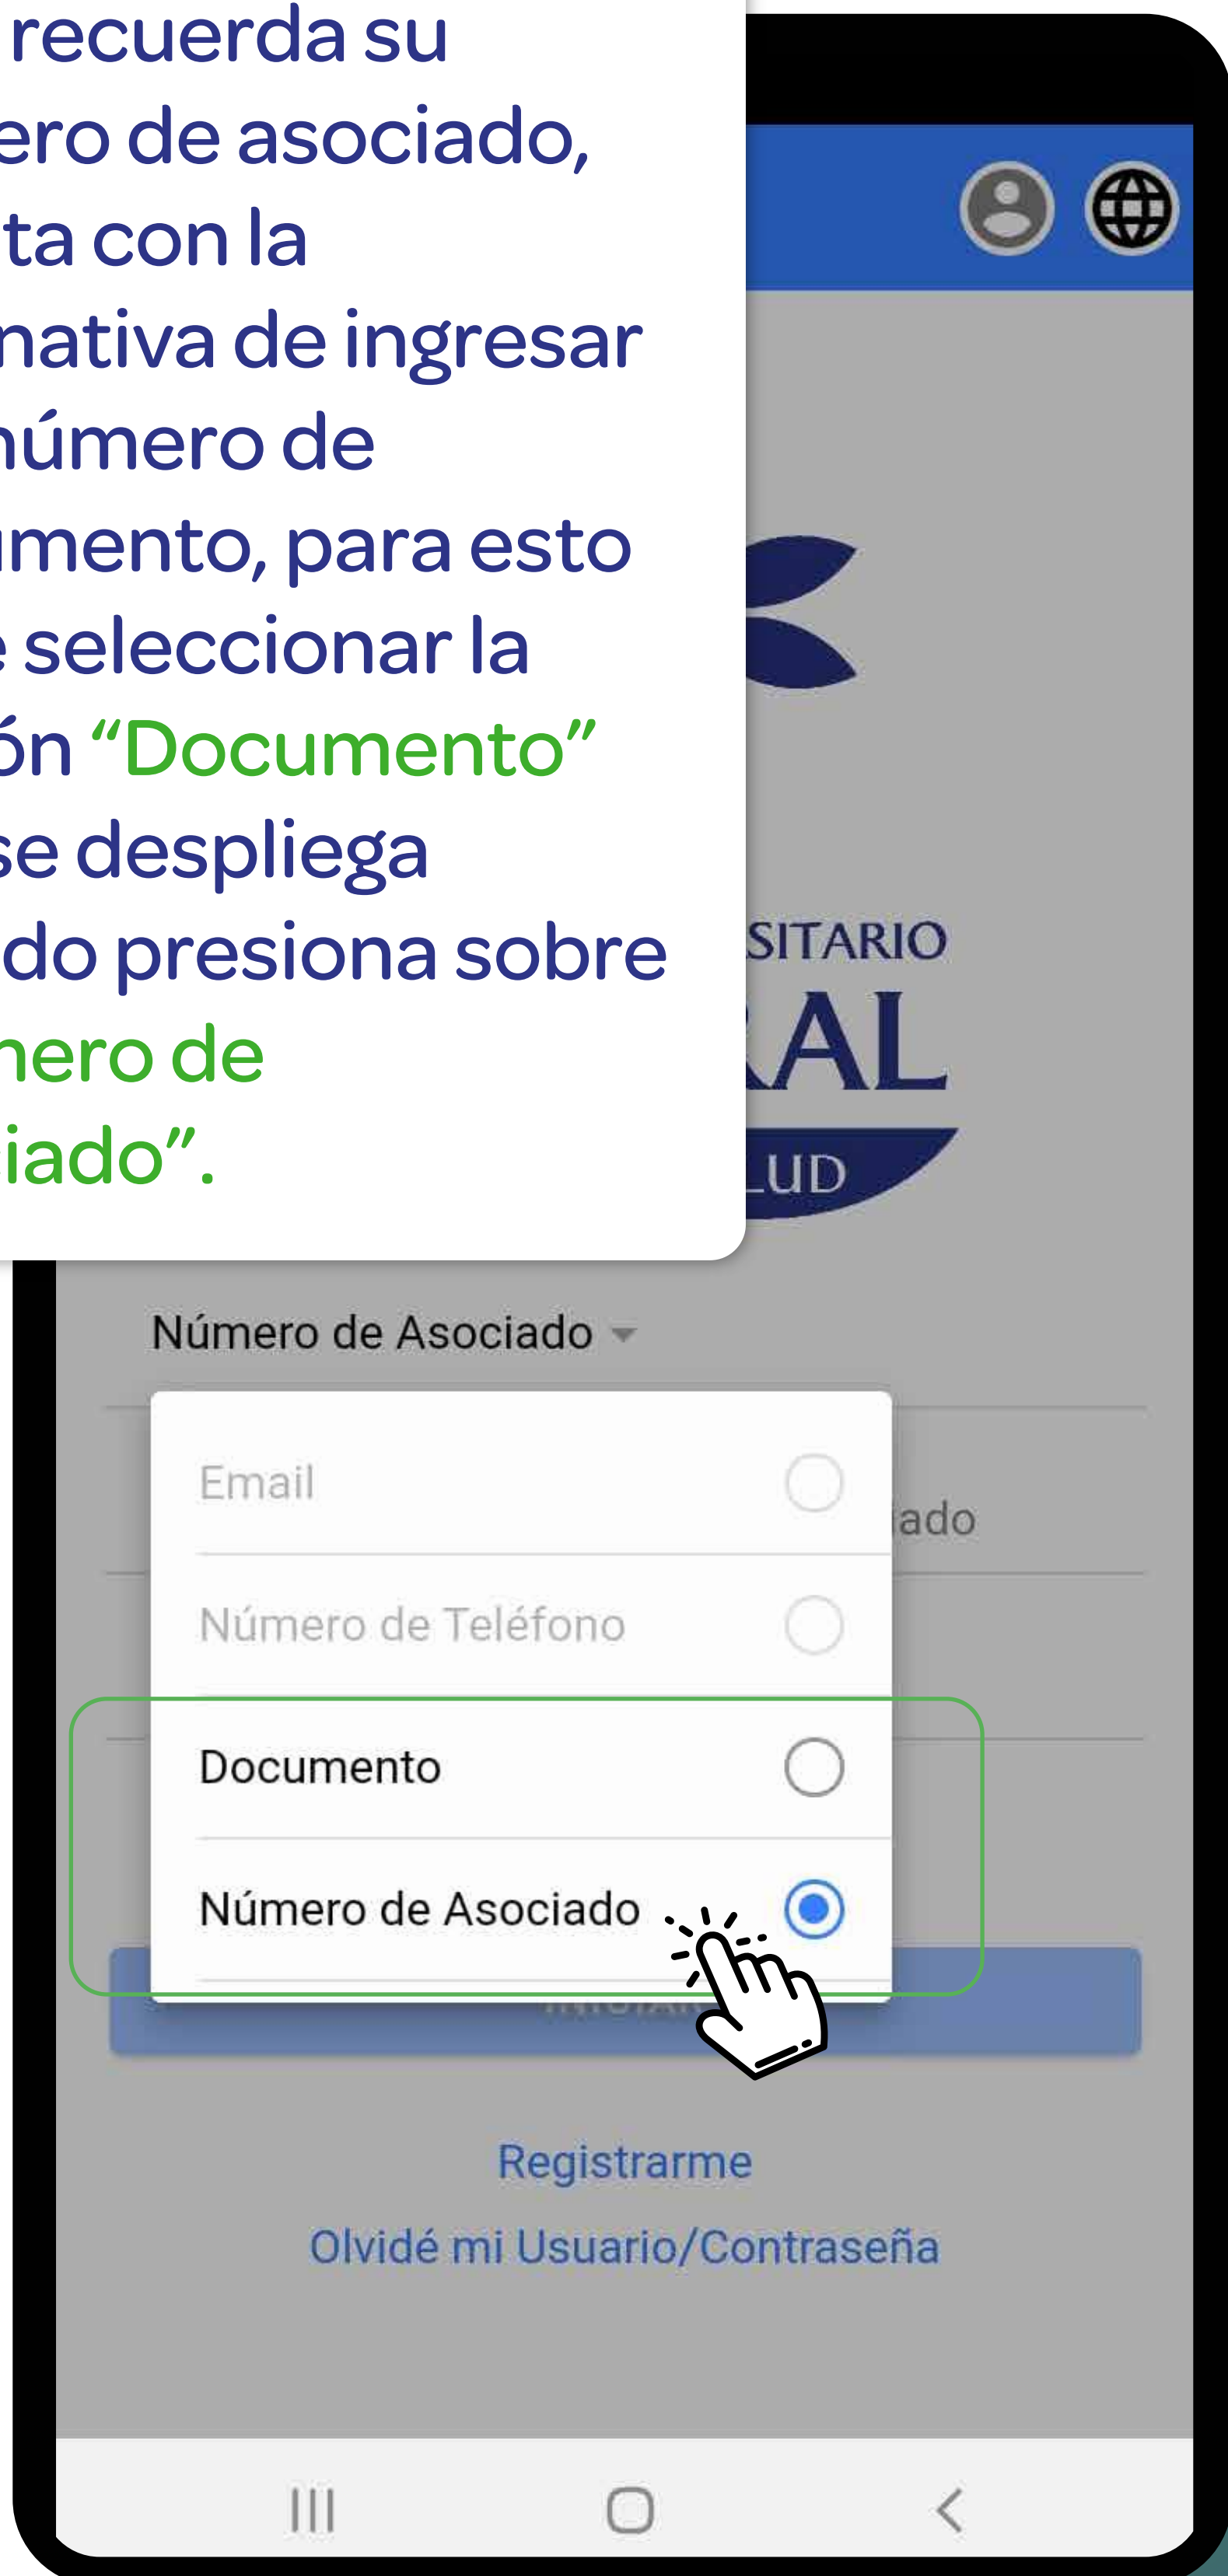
recuerda su
ero de asociado,
ta con la
nativa de ingresar
número de
umento, para esto
e seleccionar la
ón “Documento”
se despliega
do presiona sobre
nero de
iado”.

SITARIO
RAL
LUD

Número de Asociado

Email
Número de Teléfono
Documento
Número de Asociado

iado

INICIAR

Registrarme
Olvidé mi Usuario/Contraseña